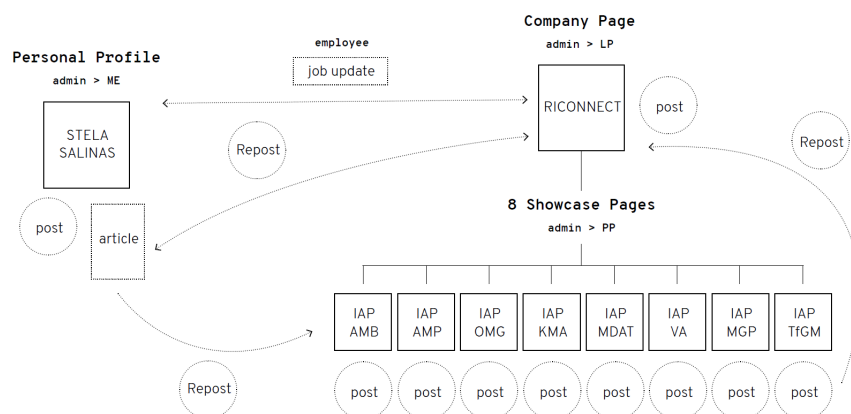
Personal Profile
admin > ME

STELA SALINAS

post

article

Repost

employee
job update

Company Page
admin > LP

RICONNECT

post

Repost

8 Showcase Pages
admin > PP

IAP AMB
IAP AMP
IAP OMG
IAP KMA
IAP MDAT
IAP VA
IAP MGP
IAP TfGM

Repost

post
post
post
post
post
post
post
post